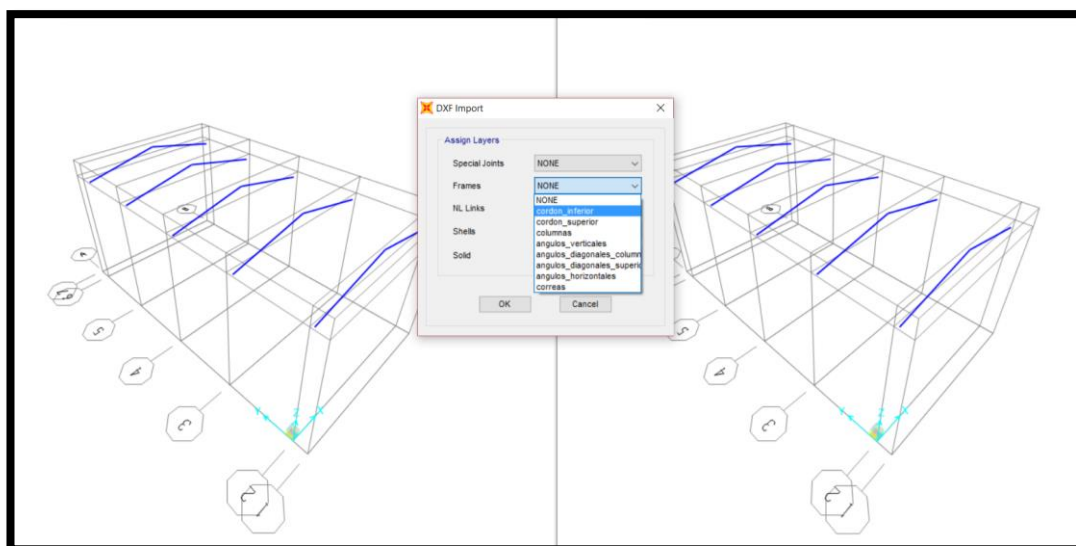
DXF Import

Assign Layers

Special Joints NONE

Frames NONE

NL Links

Shells

Solid

NONE
cordon_inferior
cordon_superior
columnas
angulos_verticales
angulos_diagonales_column
angulos_diagonales_superio
angulos_horizontales
correas

OK Cancel